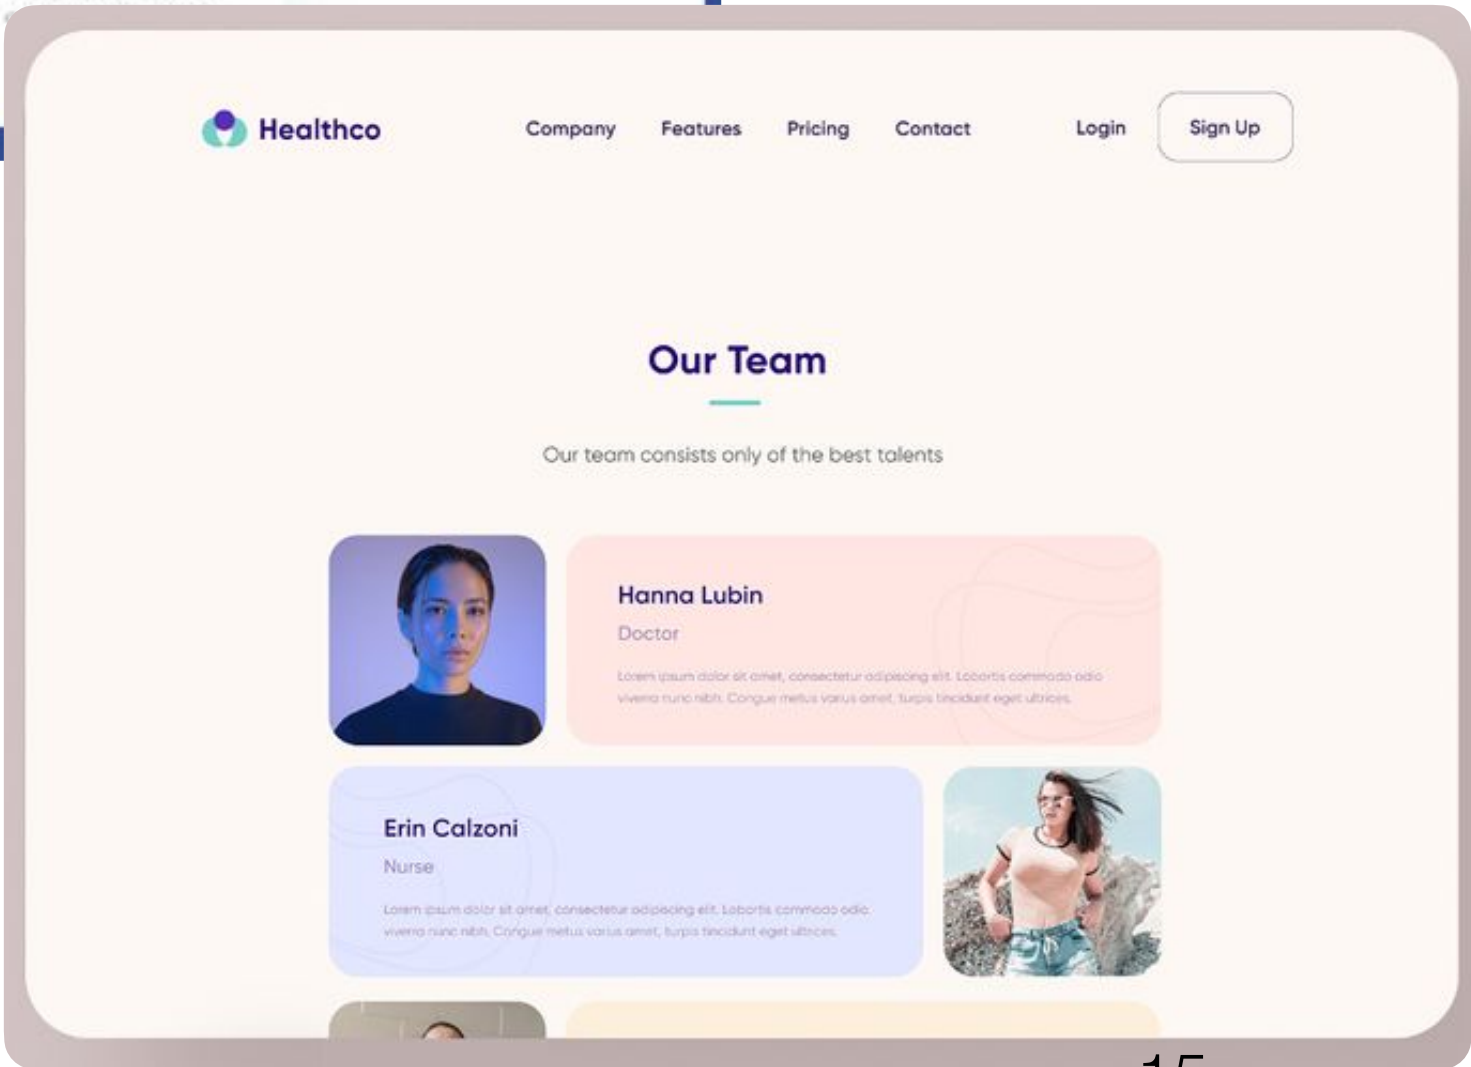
Healthco

Company Features Pricing Contact Login Sign Up

Our Team

Our team consists only of the best talents

Hanna Lubin

Doctor

Lorem ipsum dolor sit amet, consectetur adipiscing elit. Lobortis commodo odio viverra nunc nibh. Congue metus varius amet, turpis tincidunt eget ultrices.

Erin Calzoni

Nurse

Lorem ipsum dolor sit amet, consectetur adipiscing elit. Lobortis commodo odio viverra nunc nibh. Congue metus varius amet, turpis tincidunt eget ultrices.

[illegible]